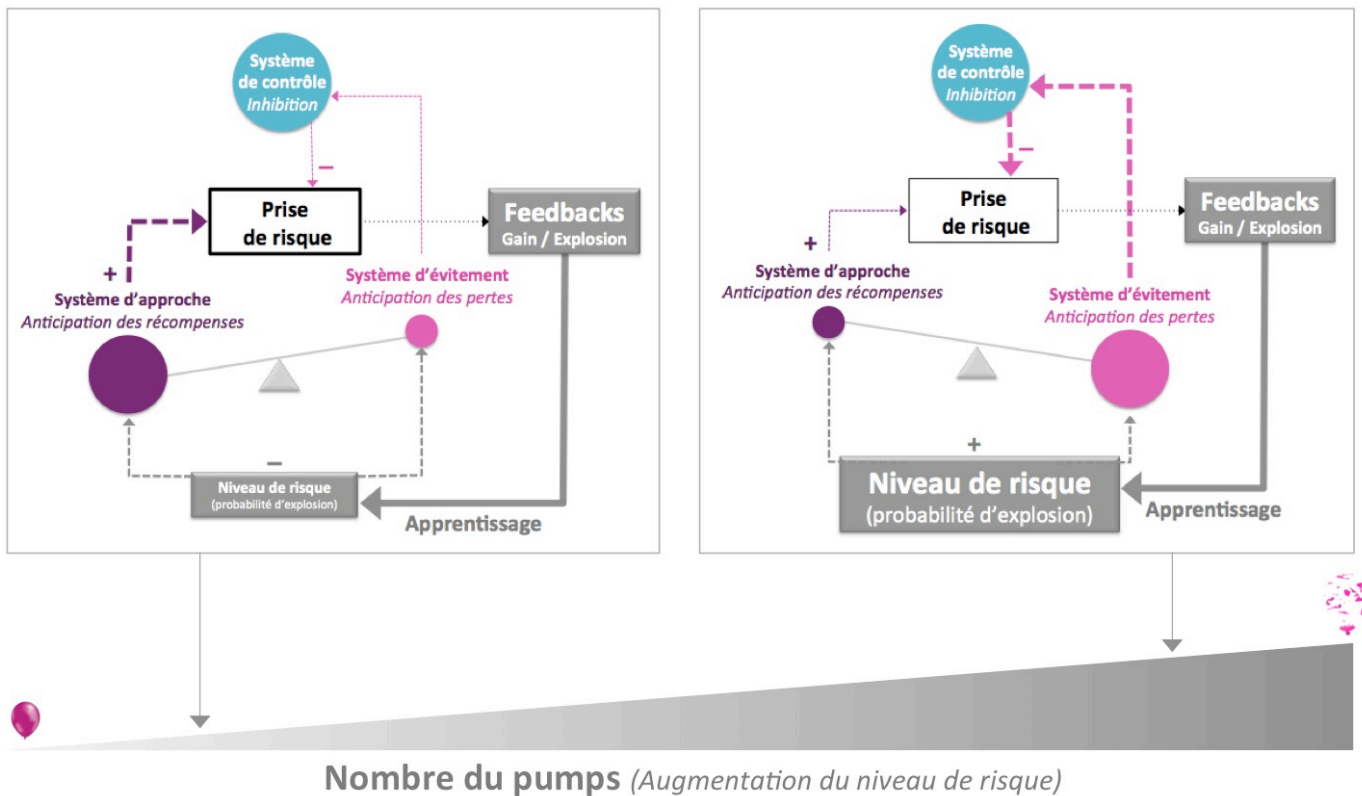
Système de contrôle
Inhibition

−

Prise de risque

Feedbacks
Gain / Explosion

+

Système d'approche
Anticipation des récompenses

Système d'évitement
Anticipation des pertes

−

Niveau de risque
(probabilité d'explosion)

Apprentissage

Système de contrôle
Inhibition

−

Prise de risque

Feedbacks
Gain / Explosion

+

Système d'approche
Anticipation des récompenses

Système d'évitement
Anticipation des pertes

+

Niveau de risque
(probabilité d'explosion)

Apprentissage

Nombre du pumps (Augmentation du niveau de risque)